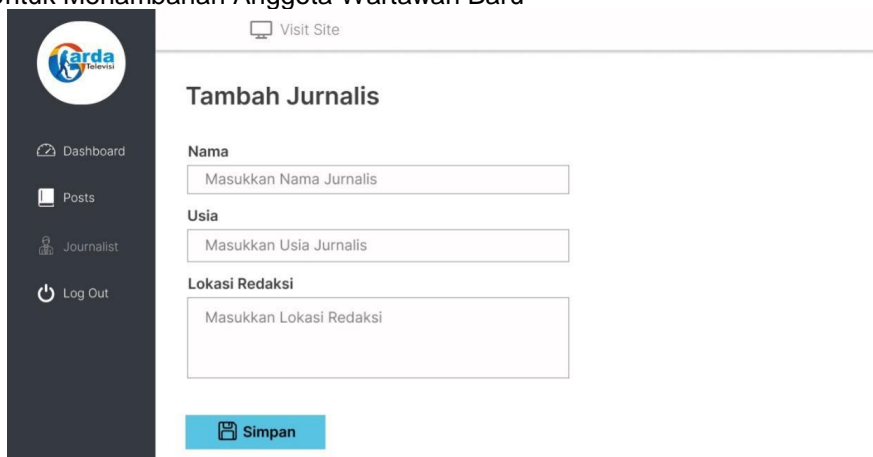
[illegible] Menambahan Anggota Wartawan Baru

Garda Televisi

Visit Site

Dashboard

Posts

Journalist

Log Out

Tambah Jurnalis

Nama

Masukkan Nama Jurnalis

Usia

Masukkan Usia Jurnalis

Lokasi Redaksi

Masukkan Lokasi Redaksi

Simpan